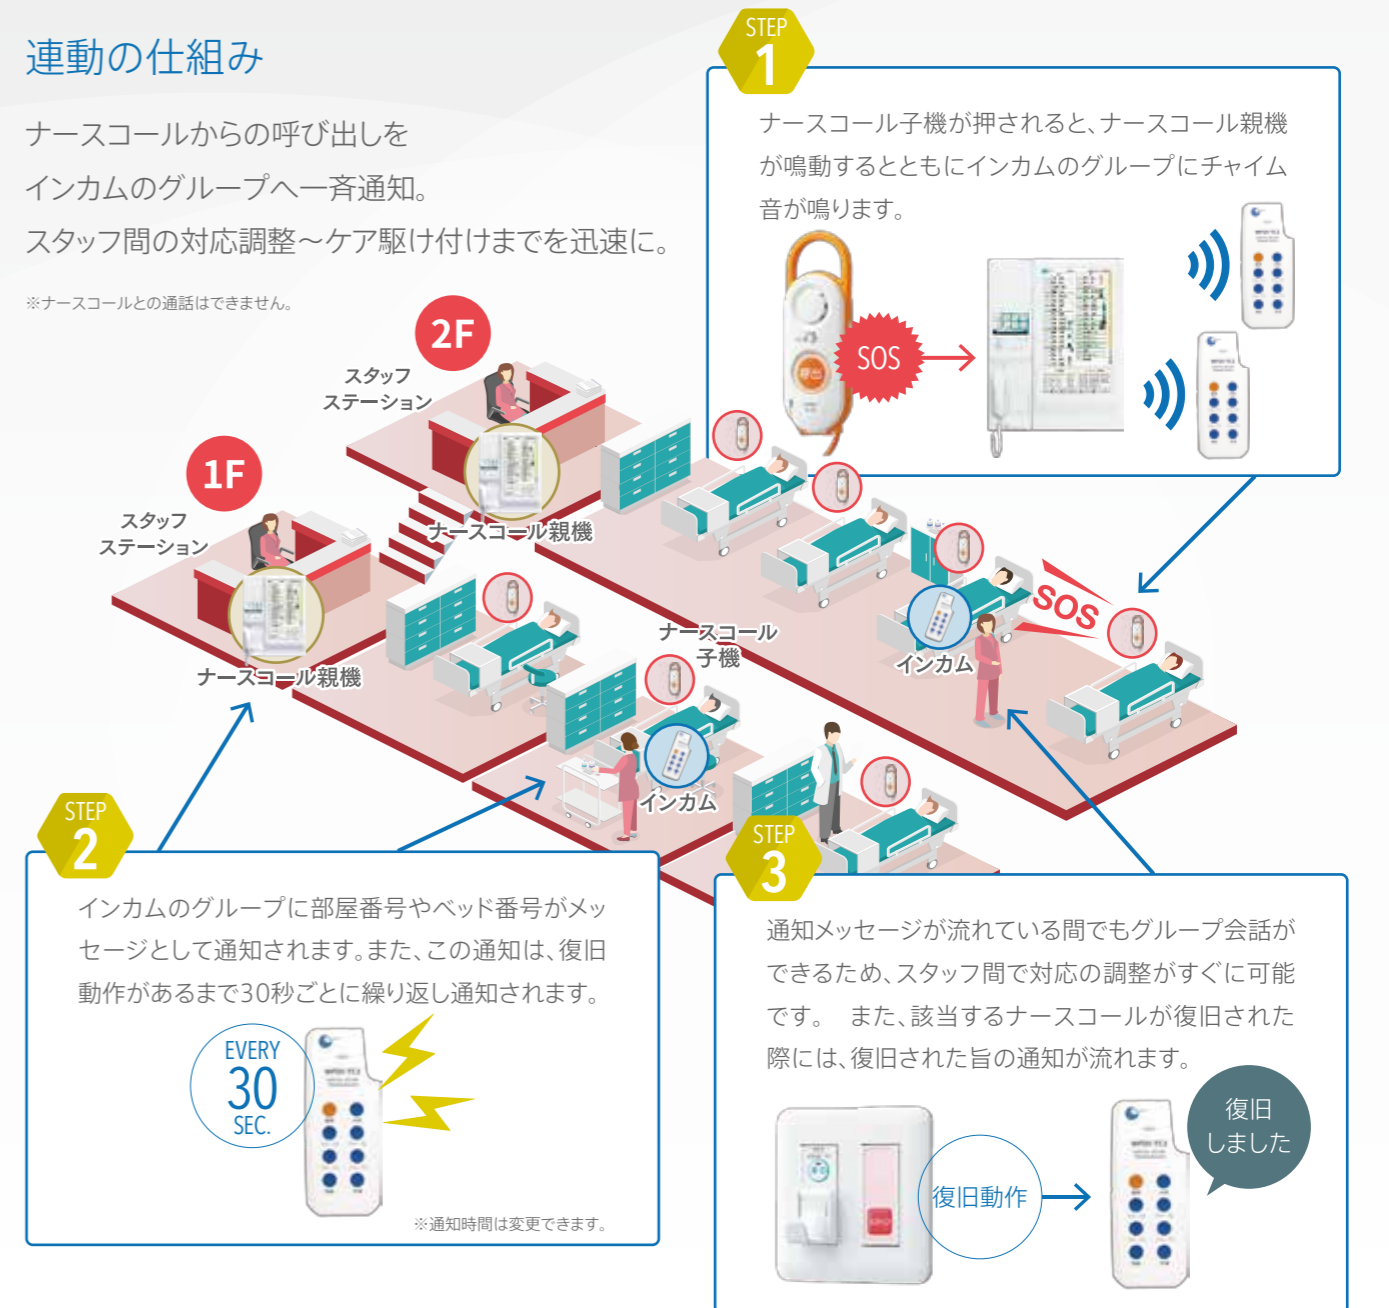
連動の仕組み

ナースコールからの呼び出しを
インカムのグループへ一斉通知。
スタッフ間の対応調整～ケア駆け付けまでを迅速に。

※ナースコールとの通話はできません。

STEP 1

ナースコール子機が押されると、ナースコール親機が鳴動するとともにインカムのグループにチャイム音が鳴ります。

SOS

2F

スタッフ
ステーション

ナースコール親機

1F

スタッフ
ステーション

ナースコール親機

ナースコール
子機

SOS

インカム

インカム

STEP 2

インカムのグループに部屋番号やベッド番号がメッセージとして通知されます。また、この通知は、復旧動作があるまで30秒ごとに繰り返し通知されます。

EVERY
30
SEC.

※通知時間は変更できます。

STEP 3

通知メッセージが流れている間でもグループ会話ができるため、スタッフ間で対応の調整がすぐに可能です。 また、該当するナースコールが復旧された際には、復旧された旨の通知が流れます。

復旧動作

復旧
しました